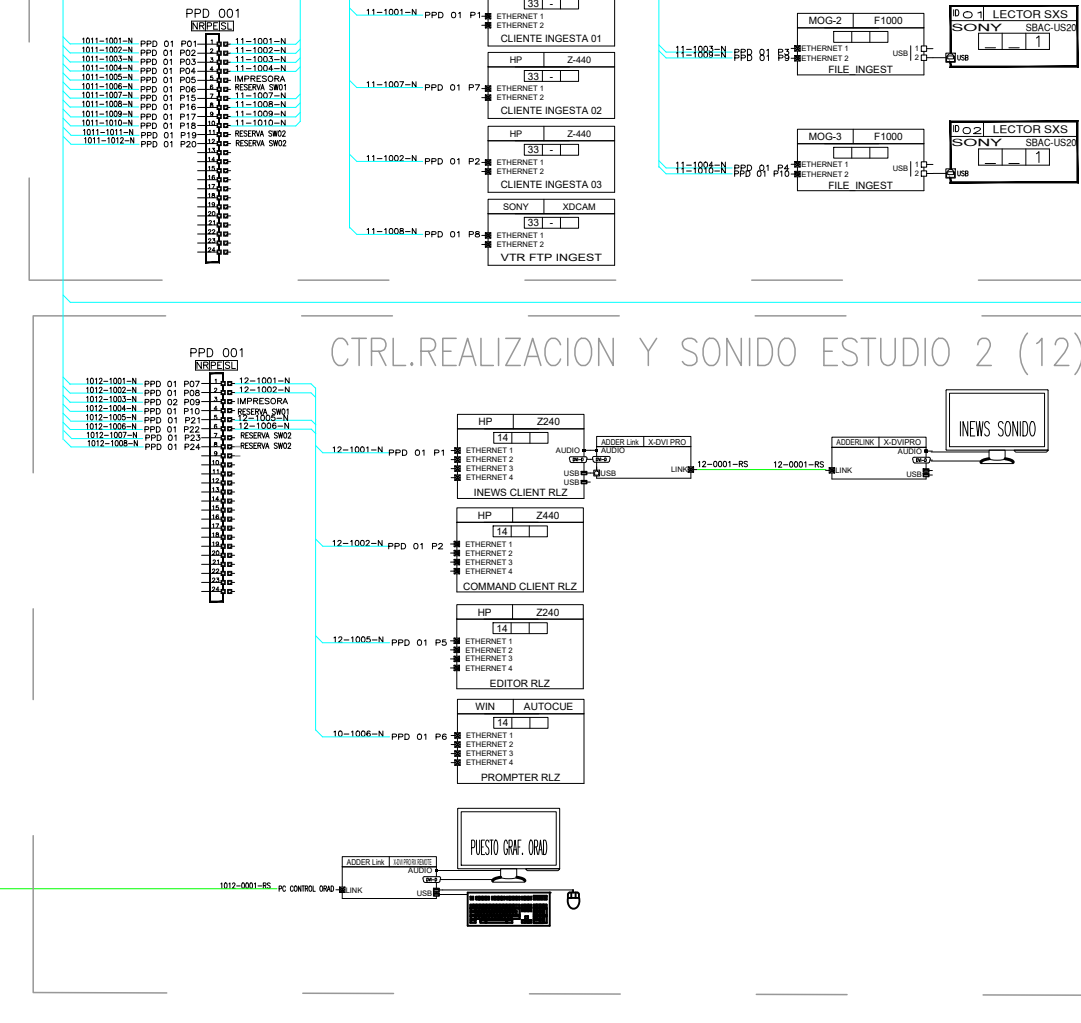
PPD 001
NR PE SL

1011-1001-N PPD 01 P01
1011-1002-N PPD 01 P02
1011-1003-N PPD 01 P03
1011-1004-N PPD 01 P04
1011-1005-N PPD 01 P05
1011-1006-N PPD 01 P06
1011-1007-N PPD 01 P15
1011-1008-N PPD 01 P16
1011-1009-N PPD 01 P17
1011-1010-N PPD 01 P18
1011-1011-N PPD 01 P19
1011-1012-N PPD 01 P20

1 11-1001-N
2 11-1002-N
3 11-1003-N
4 11-1004-N
5 IMPRESORA
6 RESERVA SW01
7 11-1007-N
8 11-1008-N
9 11-1009-N
10 11-1010-N
11 RESERVA SW02
12 RESERVA SW02
13
14
15
16
17
18
19
20
21
22
23
24

11-1001-N PPD 01 P1
33 -
ETHERNET 1
ETHERNET 2
CLIENTE INGESTA 01

HP Z-440
33 -
11-1007-N PPD 01 P7
ETHERNET 1
ETHERNET 2
CLIENTE INGESTA 02

HP Z-440
33 -
11-1002-N PPD 01 P2
ETHERNET 1
ETHERNET 2
CLIENTE INGESTA 03

SONY XDCAM
33 -
11-1008-N PPD 01 P8
ETHERNET 1
ETHERNET 2
VTR FTP INGEST

MOG-2 F1000
11-1003-N PPD 01 P3
11-1009-N PPD 01 P9
ETHERNET 1
ETHERNET 2
USB 1
2
FILE INGEST

ID 01 LECTOR SXS
SONY SBAC-US20
1
USB

MOG-3 F1000
11-1004-N PPD 01 P4
11-1010-N PPD 01 P10
ETHERNET 1
ETHERNET 2
USB 1
2
FILE INGEST

ID 02 LECTOR SXS
SONY SBAC-US20
1
USB

CTRL.REALIZACION Y SONIDO ESTUDIO 2 (12)

PPD 001
NR PE SL

1012-1001-N PPD 01 P07
1012-1002-N PPD 01 P08
1012-1003-N PPD 02 P09
1012-1004-N PPD 01 P10
1012-1005-N PPD 01 P21
1012-1006-N PPD 01 P22
1012-1007-N PPD 01 P23
1012-1008-N PPD 01 P24

1 12-1001-N
2 12-1002-N
3 IMPRESORA
4 RESERVA SW01
5 12-1005-N
6 12-1006-N
7 RESERVA SW02
8 RESERVA SW02
9
10
11
12
13
14
15
16
17
18
19
20
21
22
23
24

HP Z240
14
12-1001-N PPD 01 P1
ETHERNET 1
ETHERNET 2
ETHERNET 3
ETHERNET 4
AUDIO
USB
USB
INEWS CLIENT RLZ

ADDER Link X-DVI PRO
AUDIO
USB
LINK
12-0001-RS
12-0001-RS

ADDERLINK X-DVIPRO
AUDIO
LINK
USB

INEWS SONIDO

HP Z440
14
12-1002-N PPD 01 P2
ETHERNET 1
ETHERNET 2
ETHERNET 3
ETHERNET 4
COMMAND CLIENT RLZ

HP Z240
14
12-1005-N PPD 01 P5
ETHERNET 1
ETHERNET 2
ETHERNET 3
ETHERNET 4
EDITOR RLZ

WIN AUTOCUE
14
10-1006-N PPD 01 P6
ETHERNET 1
ETHERNET 2
ETHERNET 3
ETHERNET 4
PROMPTER RLZ

PUESTO GRAF. ORAD

ADDER Link X-DVI PRO RX REMOTE
AUDIO
1012-0001-RS PC CONTROL ORAD LINK
USB